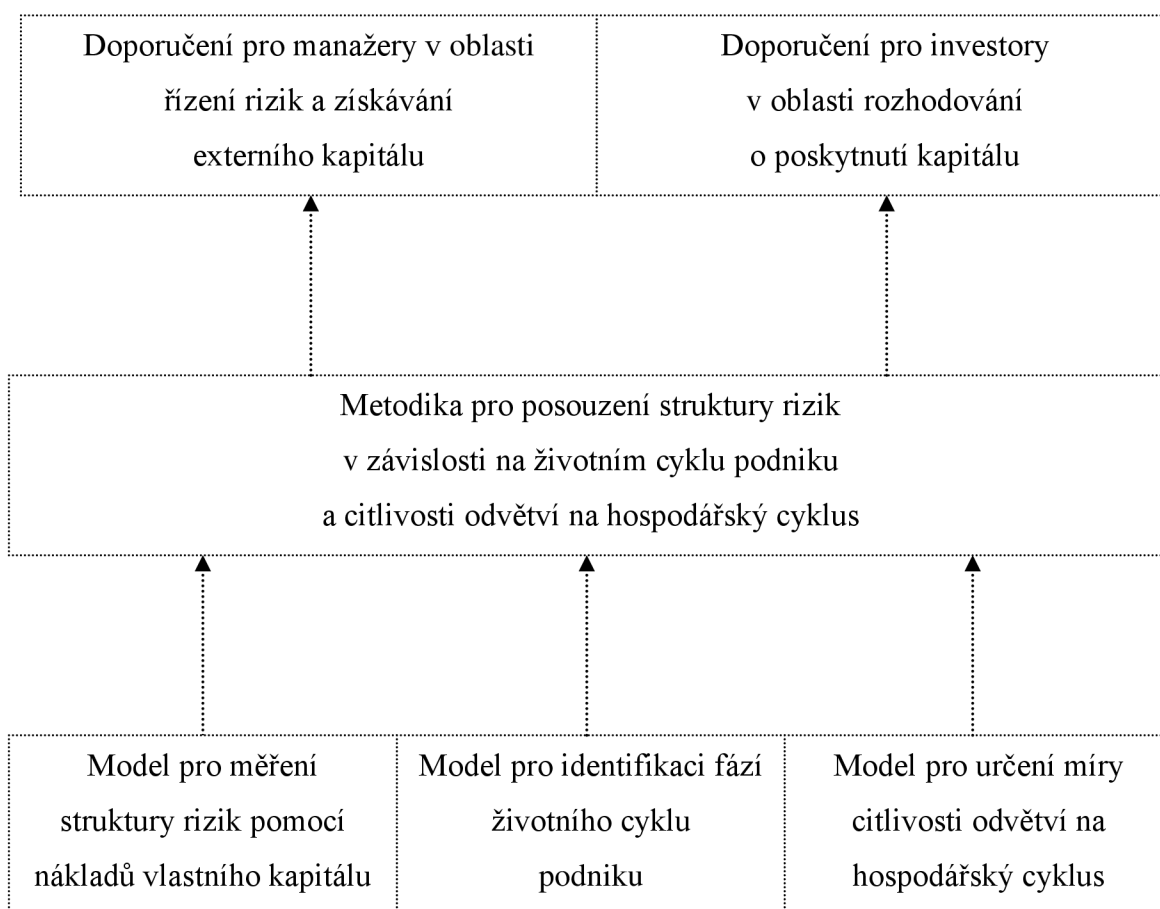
Doporučení pro manažery v oblasti řízení rizik a získávání externího kapitálu

Doporučení pro investory v oblasti rozhodování o poskytnutí kapitálu

Metodika pro posouzení struktury rizik v závislosti na životním cyklu podniku a citlivosti odvětví na hospodářský cyklus

Model pro měření struktury rizik pomocí nákladů vlastního kapitálu

Model pro identifikaci fází životního cyklu podniku

Model pro určení míry citlivosti odvětví na hospodářský cyklus